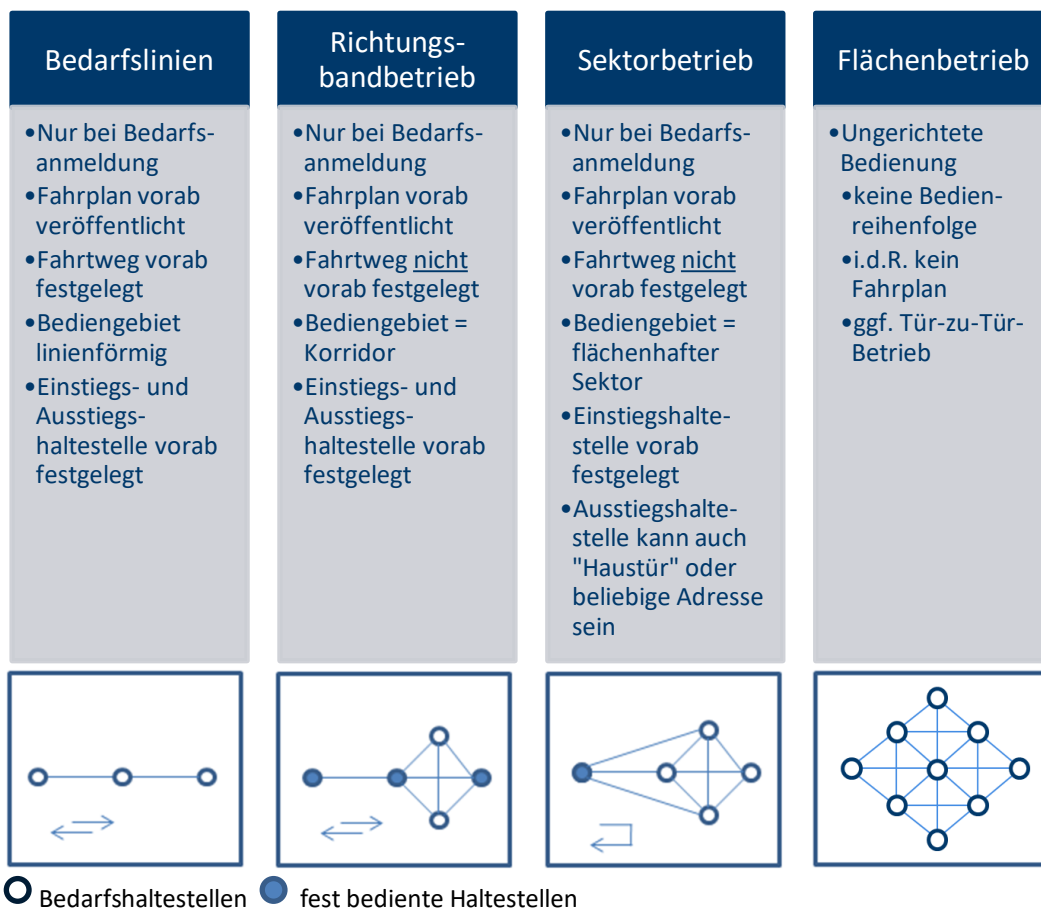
Bedarfslinien

•Nur bei Bedarfsanmeldung
•Fahrplan vorab veröffentlicht
•Fahrtweg vorab festgelegt
•Bediengebiet linienförmig
•Einstiegs- und Ausstiegshaltestelle vorab festgelegt

Richtungsbandbetrieb

•Nur bei Bedarfsanmeldung
•Fahrplan vorab veröffentlicht
•Fahrtweg nicht vorab festgelegt
•Bediengebiet = Korridor
•Einstiegs- und Ausstiegshaltestelle vorab festgelegt

Sektorbetrieb

•Nur bei Bedarfsanmeldung
•Fahrplan vorab veröffentlicht
•Fahrtweg nicht vorab festgelegt
•Bediengebiet = flächenhafter Sektor
•Einstiegshaltestelle vorab festgelegt
•Ausstiegshaltestelle kann auch "Haustür" oder beliebige Adresse sein

Flächenbetrieb

•Ungerichtete Bedienung
•keine Bedienreihenfolge
•i.d.R. kein Fahrplan
•ggf. Tür-zu-Tür-Betrieb

Bedarfshaltestellen fest bediente Haltestellen